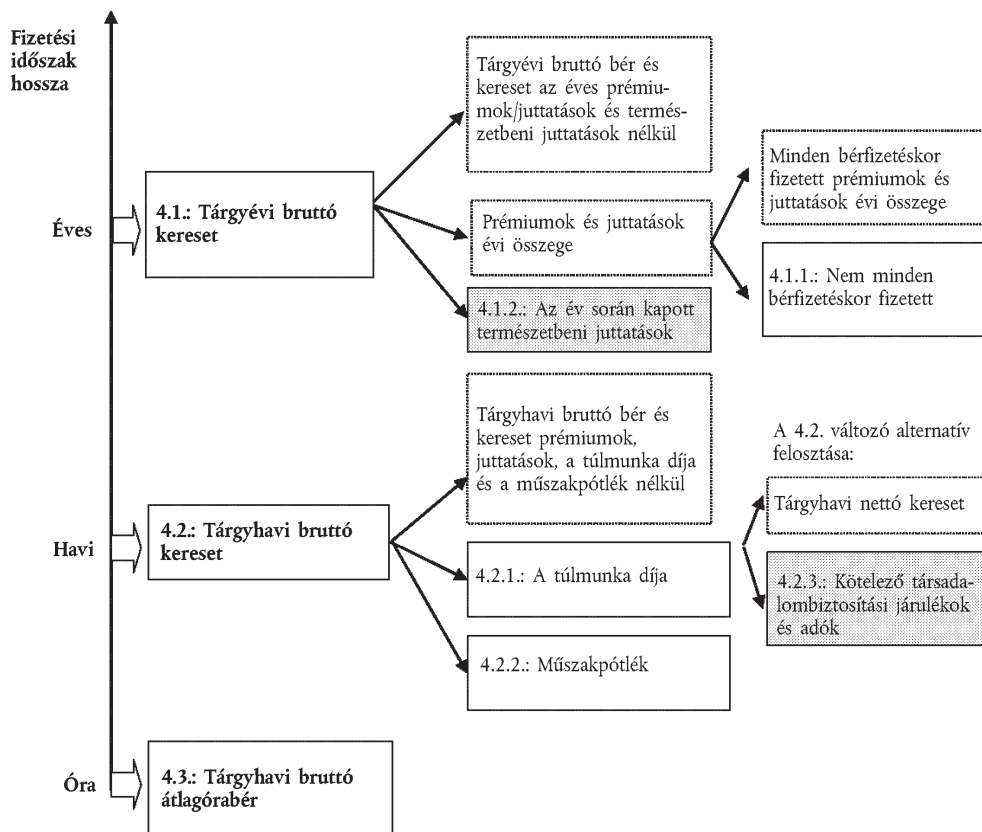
Fizetési időszak hossza

Éves

4.1.: Tárgyévi bruttó kereset

Tárgyévi bruttó bér és kereset az éves prémiumok/juttatások és természetbeni juttatások nélkül

Prémiumok és juttatások évi összege

4.1.2.: Az év során kapott természetbeni juttatások

Minden bérfizetéskor fizetett prémiumok és juttatások évi összege

4.1.1.: Nem minden bérfizetéskor fizetett

Havi

4.2.: Tárgyhavi bruttó kereset

Tárgyhavi bruttó bér és kereset prémiumok, juttatások, a túlmunka díja és a műszakpótlék nélkül

4.2.1.: A túlmunka díja

4.2.2.: Műszakpótlék

A 4.2. változó alternatív felosztása:

Tárgyhavi nettó kereset

4.2.3.: Kötelező társadalombiztosítási járulékok és adók

Óra

4.3.: Tárgyhavi bruttó átlagórabér